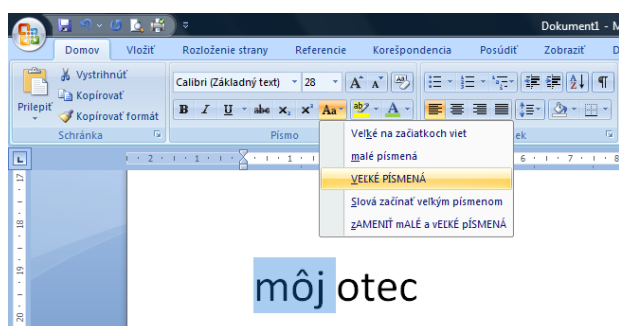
Dokument1 - M

Domov | Vložiť | Rozloženie strany | Referencie | Korešpondencia | Posúdiť | Zobraziť | D

Vystrihnúť
Kopírovať
Prilepiť
Kopírovať formát
Schránka

Calibri (Základný text) | 28
B | I | U | abe | $x_2$ | $x^2$ | Aa
Písmo

Veľké na začiatkoch viet
malé písmená
VEĽKÉ PÍSMENÁ
Slová začínať veľkým písmenom
zAMENIŤ mALÉ a vEĽKÉ pÍSMENÁ

ek

· 2 · 1 · 1 · 1 · 1 · 6 · 1 · 7 · 1 · 8

17
18
19
20

môj otec